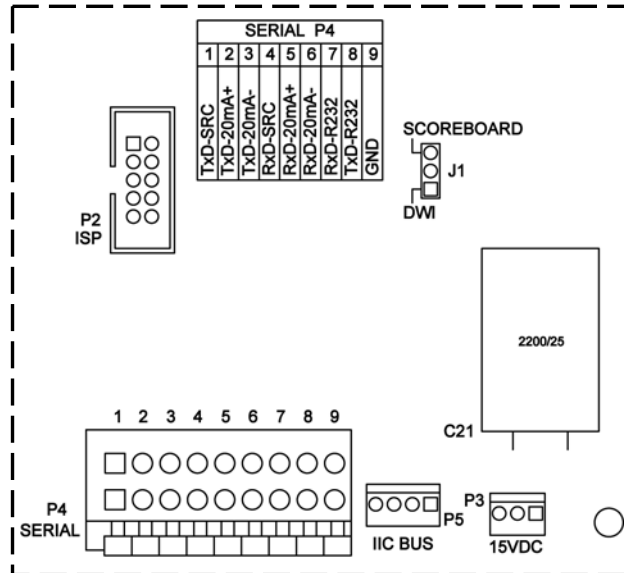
SERIAL P4

| 1 | 2 | 3 | 4 | 5 | 6 | 7 | 8 | 9 |
|---|---|---|---|---|---|---|---|---|
| TxD-SRC | TxD-20mA+ | TxD-20mA- | RxD-SRC | RxD-20mA+ | RxD-20mA- | RxD-R232 | TxD-R232 | GND |

SCOREBOARD
J1
DWI

P2
ISP

2200/25

C21

1 2 3 4 5 6 7 8 9

P4
SERIAL

P5
IIC BUS

P3
15VDC